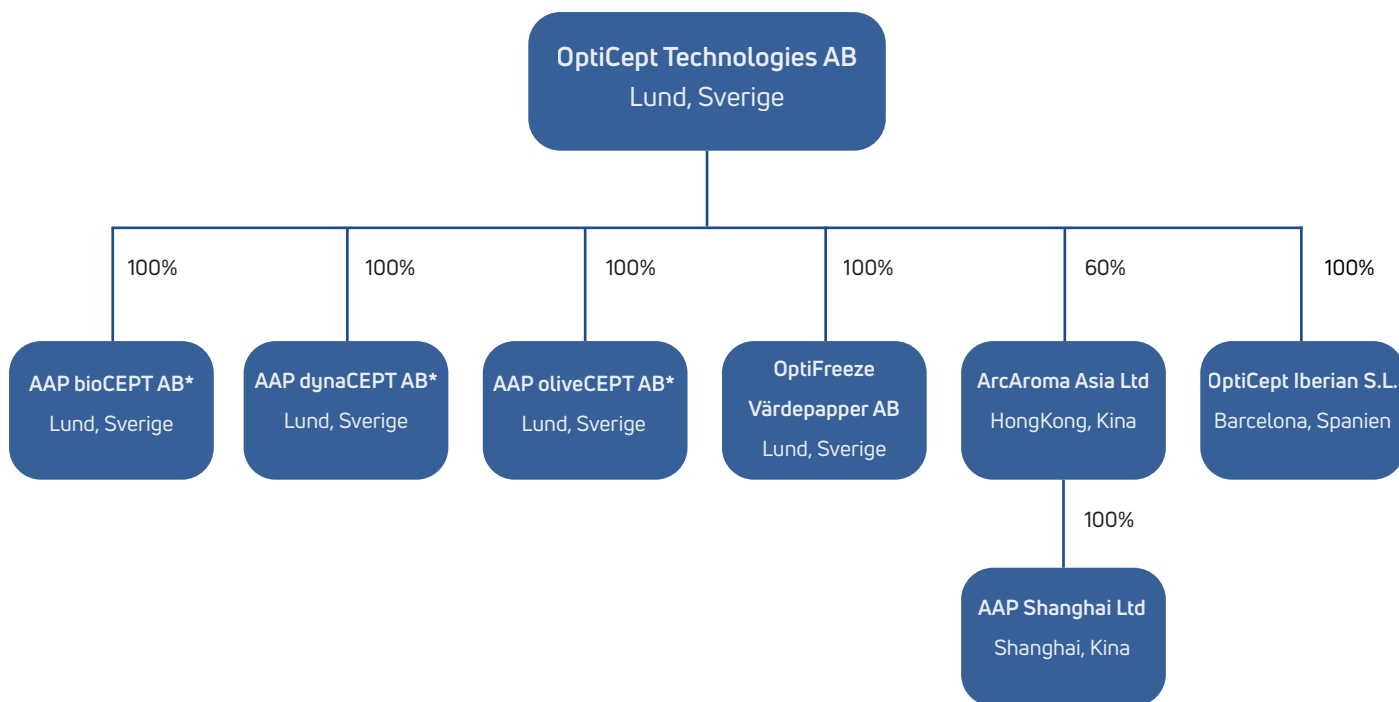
OptiCept Technologies AB
Lund, Sverige

100%

AAP bioCEPT AB*
Lund, Sverige

100%

AAP dynaCEPT AB*
Lund, Sverige

100%

AAP oliveCEPT AB*
Lund, Sverige

100%

OptiFreeze Värdepapper AB
Lund, Sverige

60%

ArcAroma Asia Ltd
HongKong, Kina

100%

AAP Shanghai Ltd
Shanghai, Kina

100%

OptiCept Iberian S.L.
Barcelona, Spanien